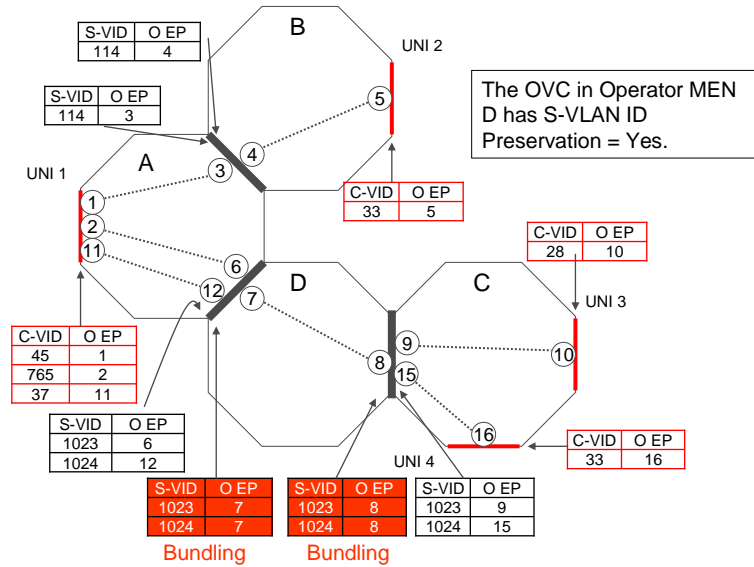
| S-VID | O EP |
|---|---|
| 114 | 4 |

B

UNI 2

| S-VID | O EP |
|---|---|
| 114 | 3 |

The OVC in Operator MEN D has S-VLAN ID Preservation = Yes.

5

4

A

3

UNI 1

1

2

11

| C-VID | O EP |
|---|---|
| 33 | 5 |

| C-VID | O EP |
|---|---|
| 28 | 10 |

6

12

7

D

C

UNI 3

| C-VID | O EP |
|---|---|
| 45 | 1 |
| 765 | 2 |
| 37 | 11 |

9

10

8

15

| S-VID | O EP |
|---|---|
| 1023 | 6 |
| 1024 | 12 |

16

| C-VID | O EP |
|---|---|
| 33 | 16 |

UNI 4

| S-VID | O EP |
|---|---|
| 1023 | 7 |
| 1024 | 7 |

Bundling

| S-VID | O EP |
|---|---|
| 1023 | 8 |
| 1024 | 8 |

Bundling

| S-VID | O EP |
|---|---|
| 1023 | 9 |
| 1024 | 15 |